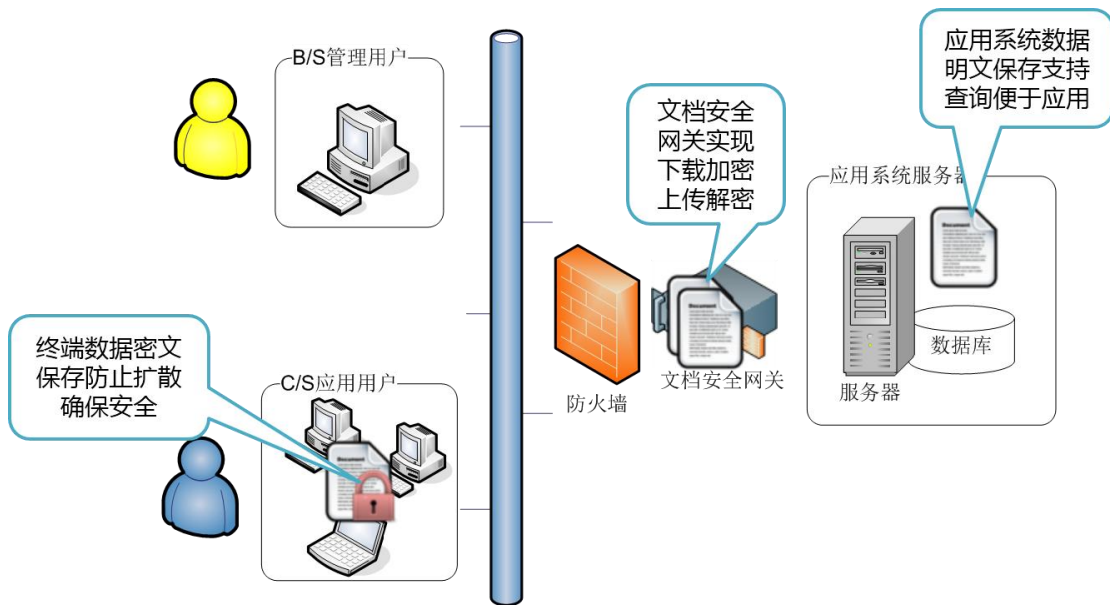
B/S管理用户

应用系统数据明文保存支持查询便于应用

文档安全网关实现下载加密上传解密

应用系统服务器

Document

Document

数据库

防火墙

文档安全网关

服务器

终端数据密文保存防止扩散确保安全

C/S应用用户

Document